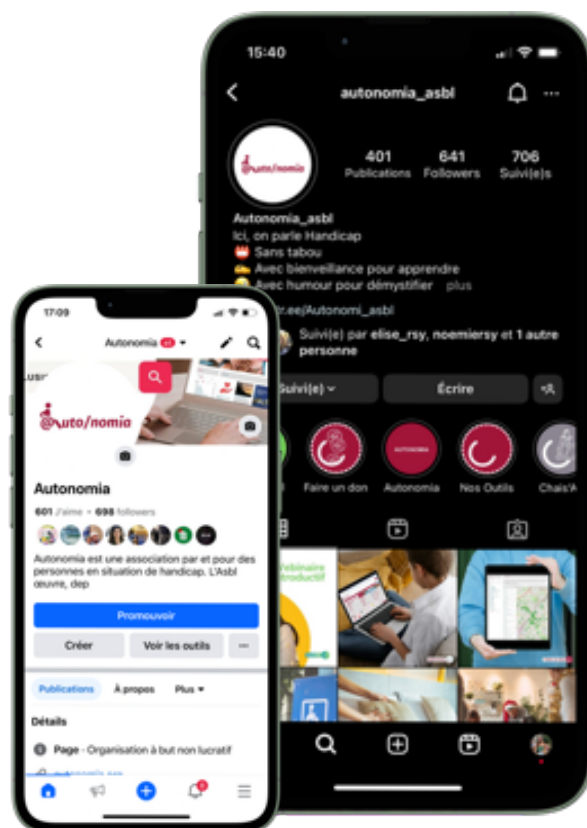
15:40

autonomia_asbl

@uto/nomia

401 Publications
641 Followers
706 Suivi(e)s

Autonomia_asbl
Ici, on parle Handicap
Sans tabou
Avec bienveillance pour apprendre
Avec humour pour démystifier ... plus
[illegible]r.ee/Autonomi_asbl

Suivi(e) par elise_rsy, noemiersy et 1 autre personne

Suivi(e)
Écrire

Faire un don
Autonomia
Nos Outils
Chais'A

Webinaire introducti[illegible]

17:09

Autonomia

@uto/nomia

Autonomia
601 J'aime • 698 followers

Autonomia est une association par et pour des personnes en situation de handicap. L'Asbl œuvre, dep

Promouvoir
Créer
Voir les outils
···

Publications
À propos
Plus

Détails
Page · Organisation à but non lucratif